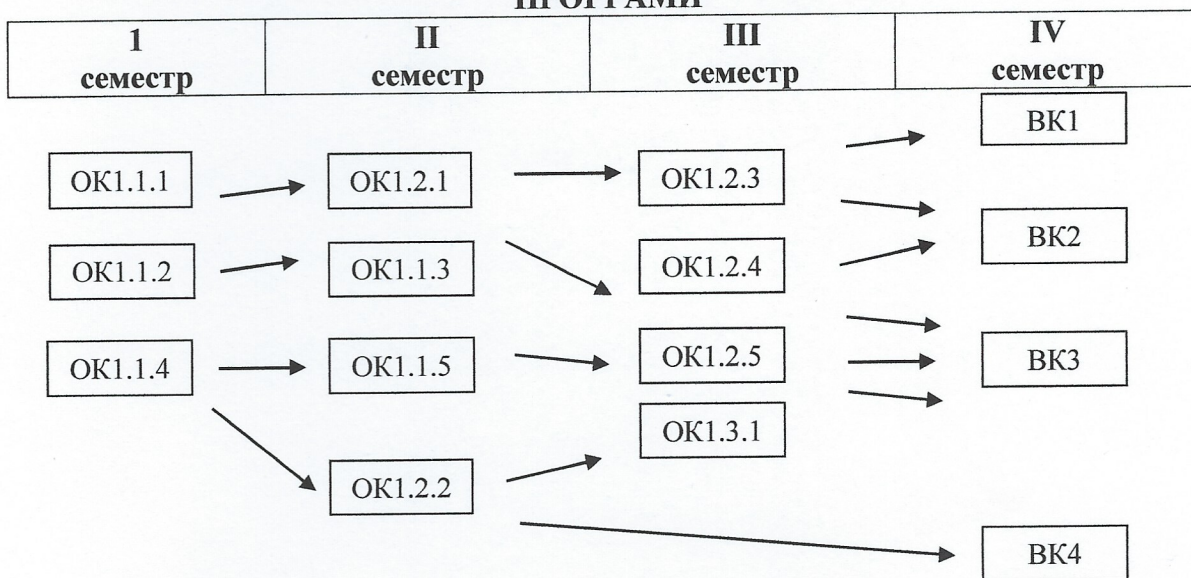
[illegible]ПРОГРАМИ

| 1 семестр | II семестр | III семестр | IV семестр |
|---|---|---|---|

ВК1

ОК1.1.1

ОК1.2.1

ОК1.2.3

ВК2

ОК1.1.2

ОК1.1.3

ОК1.2.4

ОК1.1.4

ОК1.1.5

ОК1.2.5

ВК3

ОК1.3.1

ОК1.2.2

ВК4